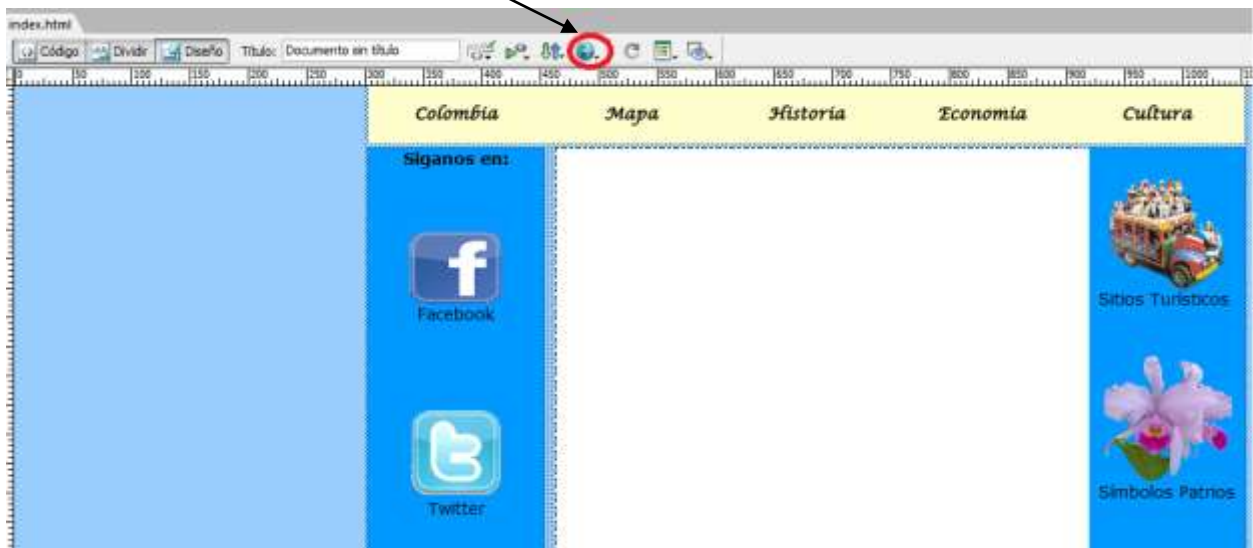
index.html

Código Dividir Diseño Título: Documento sin título

0 50 100 150 200 250 300 350 400 450 500 550 600 650 700 750 800 850 900 950 1000

Colombia Mapa Historia Economia Cultura

Síganos en:

Facebook

Twitter

Sitios Turísticos

Símbolos Patrios